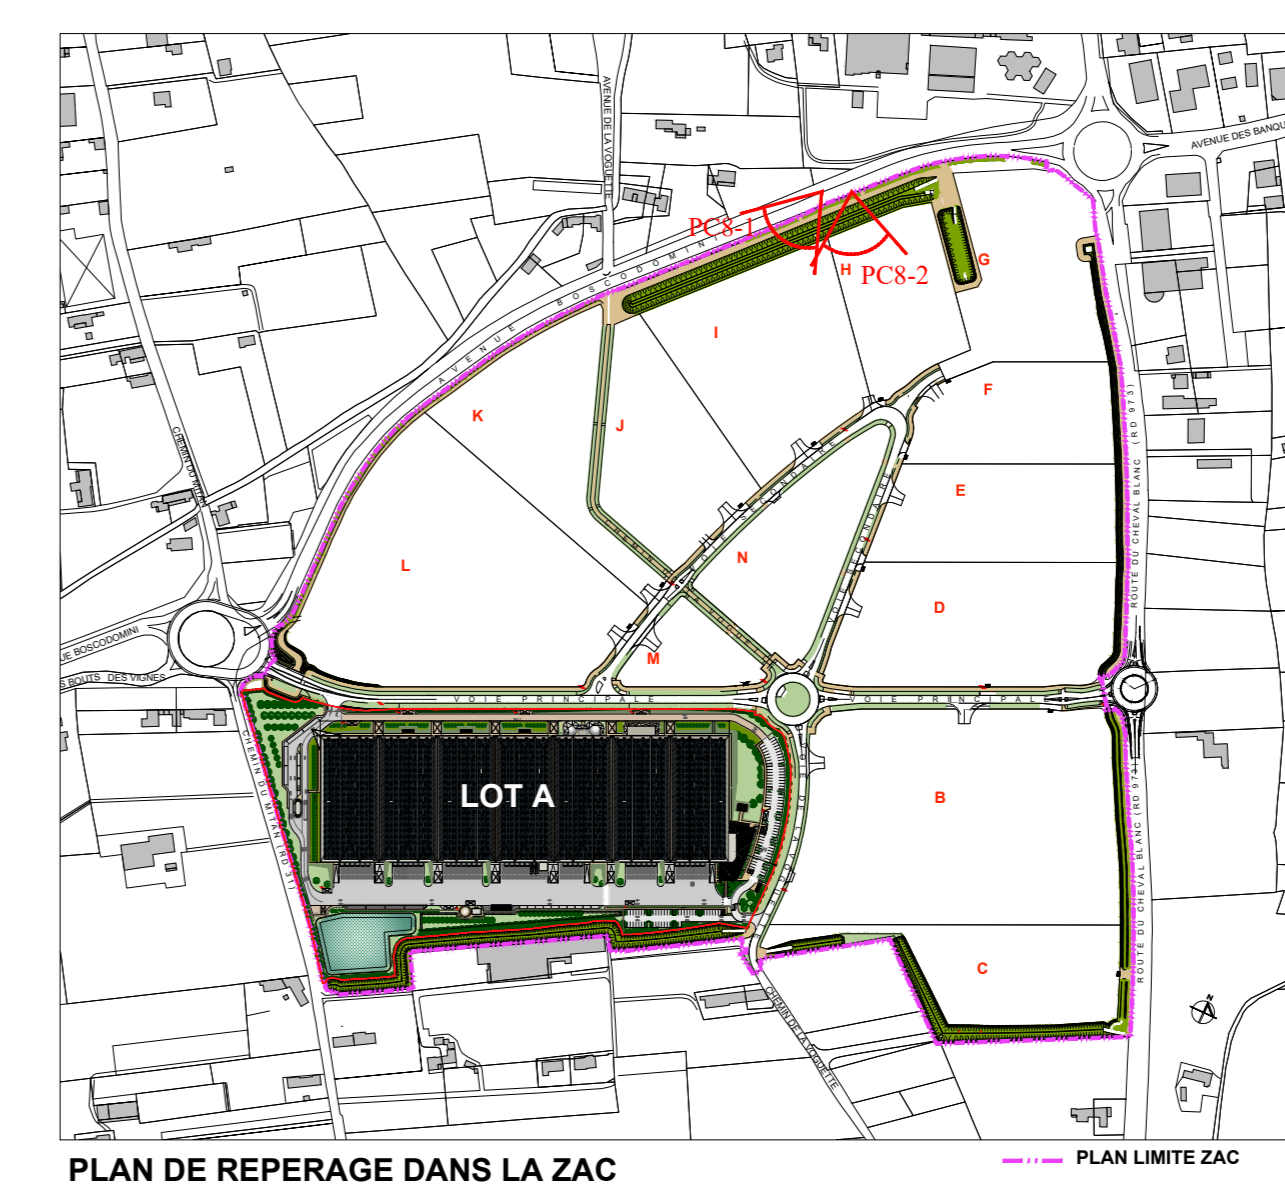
AVENUE DE LA VOGUETTE
AVENUE DES BANQU
PC8-1
H
PC8-2
G
AVENUE BOSCODOMINI
I
F
K
J
CHEMIN DU MITAN
E
N
L
D
UE BOSCODOMINI
S BOUTS DES VIGNES
M
VOIE PRINCIPALE
VOIE PRINCIPALE
ROUTE DU CHEVAL BLANC (RD 973)
CHEMIN DU MITAN (RD 31)
LOT A
B
ROUTE DU CHEVAL BLANC (RD 973)
C
CHEMIN DE LA VOGUETTE
N
PLAN DE REPERAGE DANS LA ZAC
PLAN LIMITE ZAC